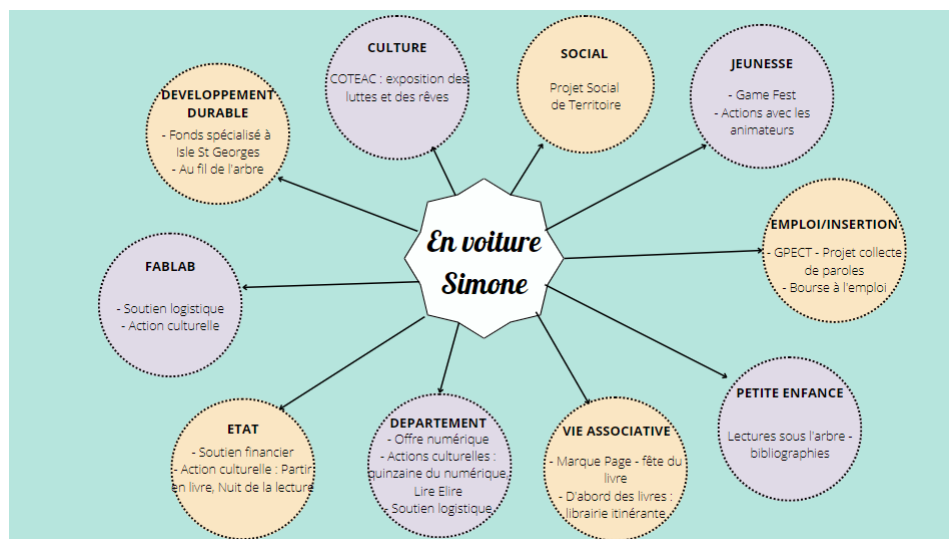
En voiture Simone

CULTURE
COTEAC : exposition des luttes et des rêves

SOCIAL
Projet Social de Territoire

JEUNESSE
- Game Fest
- Actions avec les animateurs

DEVELOPPEMENT DURABLE
- Fonds spécialisé à Isle St Georges
- Au fil de l'arbre

EMPLOI/INSERTION
- GPECT - Projet collecte de paroles
- Bourse à l'emploi

FABLAB
- Soutien logistique
- Action culturelle

PETITE ENFANCE
Lectures sous l'arbre - bibliographies

ETAT
- Soutien financier
- Action culturelle : Partir en livre, Nuit de la lecture

DEPARTEMENT
- Offre numérique
- Actions culturelles : quinzaine du numérique, Lire Elire
- Soutien logistique

VIE ASSOCIATIVE
- Marque Page - fête du livre
- D'abord des livres : librairie itinérante